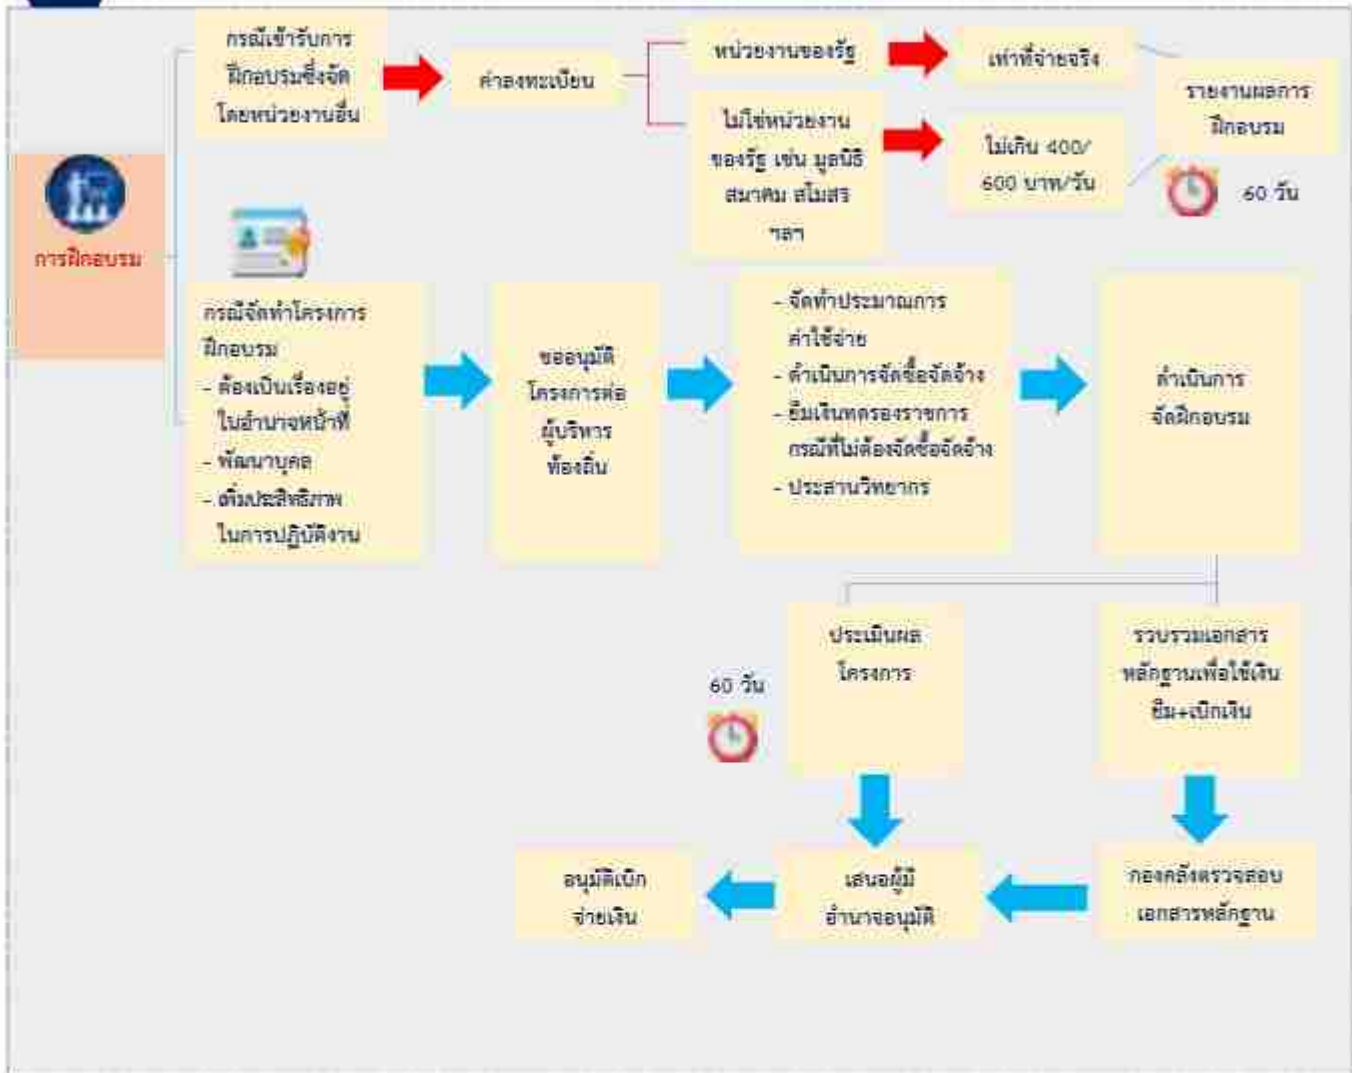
การฝึกอบรม

กรณีเข้ารับการฝึกอบรมซึ่งจัดโดยหน่วยงานอื่น

ค่าลงทะเบียน

หน่วยงานของรัฐ

เท่าที่จ่ายจริง

ไม่ใช่หน่วยงานของรัฐ เช่น มูลนิธิ สมาคม สโมสร ฯลฯ

ไม่เกิน 400/600 บาท/วัน

รายงานผลการฝึกอบรม

60 วัน

กรณีจัดทำโครงการฝึกอบรม
- ต้องเป็นเรื่องอยู่ในอำนาจหน้าที่
- พัฒนาบุคล
- เพิ่มประสิทธิภาพในการปฏิบัติงาน

ขออนุมัติโครงการต่อผู้บริหารท้องถิ่น

- จัดทำประมาณการค่าใช้จ่าย
- ดำเนินการจัดซื้อจัดจ้าง
- ยืมเงินทดรองราชการ กรณีที่ไม่ต้องจัดซื้อจัดจ้าง
- ประสานวิทยากร

ดำเนินการจัดฝึกอบรม

ประเมินผลโครงการ

60 วัน

รวบรวมเอกสารหลักฐานเพื่อใช้เงินยืม+เบิกเงิน

กองคลังตรวจสอบเอกสารหลักฐาน

เสนอผู้มีอำนาจอนุมัติ

อนุมัติเบิกจ่ายเงิน